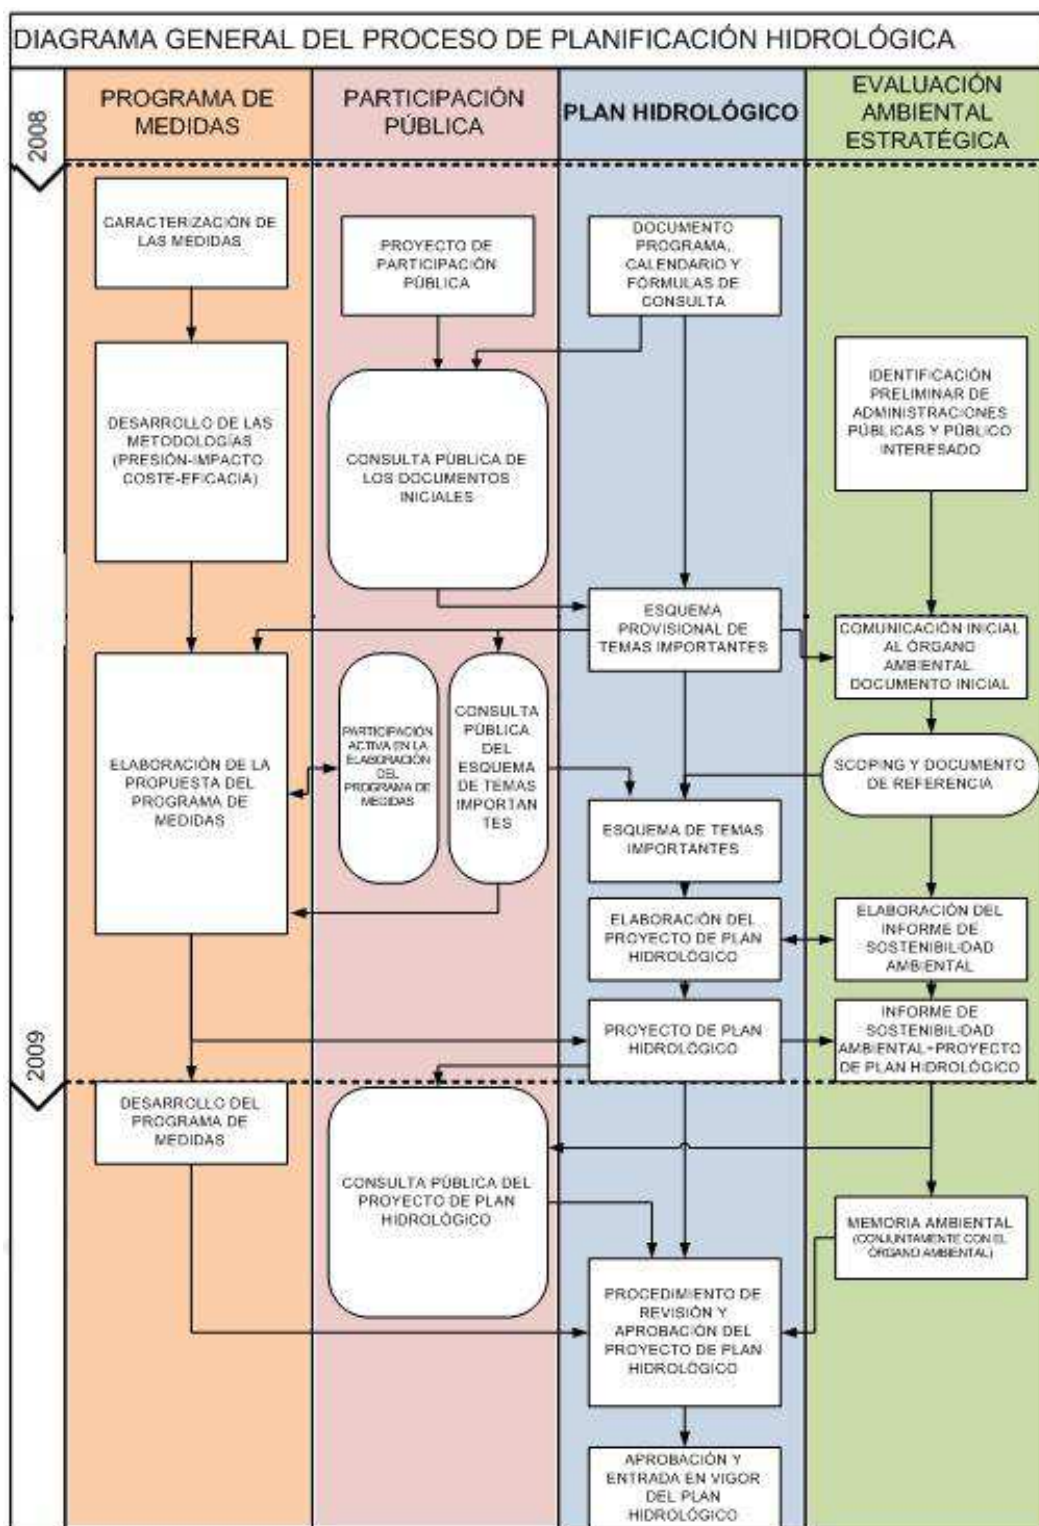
DIAGRAMA GENERAL DEL PROCESO DE PLANIFICACIÓN HIDROLÓGICA

2008

PROGRAMA DE MEDIDAS

PARTICIPACIÓN PÚBLICA

PLAN HIDROLÓGICO

EVALUACIÓN AMBIENTAL ESTRATÉGICA

CARACTERIZACIÓN DE LAS MEDIDAS

DESARROLLO DE LAS METODOLOGÍAS (PRESIÓN-IMPACTO COSTE-EFICACIA)

ELABORACIÓN DE LA PROPUESTA DEL PROGRAMA DE MEDIDAS

PROYECTO DE PARTICIPACIÓN PÚBLICA

CONSULTA PÚBLICA DE LOS DOCUMENTOS INICIALES

PARTICIPACIÓN ACTIVA EN LA ELABORACIÓN DEL PROGRAMA DE MEDIDAS

CONSULTA PÚBLICA DEL ESQUEMA DE TEMAS IMPORTANTES

DOCUMENTO PROGRAMA, CALENDARIO Y FÓRMULAS DE CONSULTA

ESQUEMA PROVISIONAL DE TEMAS IMPORTANTES

ESQUEMA DE TEMAS IMPORTANTES

ELABORACIÓN DEL PROYECTO DE PLAN HIDROLÓGICO

PROYECTO DE PLAN HIDROLÓGICO

IDENTIFICACIÓN PRELIMINAR DE ADMINISTRACIONES PÚBLICAS Y PÚBLICO INTERESADO

COMUNICACIÓN INICIAL AL ÓRGANO AMBIENTAL DOCUMENTO INICIAL

SCOPING Y DOCUMENTO DE REFERENCIA

ELABORACIÓN DEL INFORME DE SOSTENIBILIDAD AMBIENTAL

INFORME DE SOSTENIBILIDAD AMBIENTAL+PROYECTO DE PLAN HIDROLÓGICO

2009

DESARROLLO DEL PROGRAMA DE MEDIDAS

CONSULTA PÚBLICA DEL PROYECTO DE PLAN HIDROLÓGICO

MEMORIA AMBIENTAL (CONJUNTAMENTE CON EL ÓRGANO AMBIENTAL)

PROCEDIMIENTO DE REVISIÓN Y APROBACIÓN DEL PROYECTO DE PLAN HIDROLÓGICO

APROBACIÓN Y ENTRADA EN VIGOR DEL PLAN HIDROLÓGICO